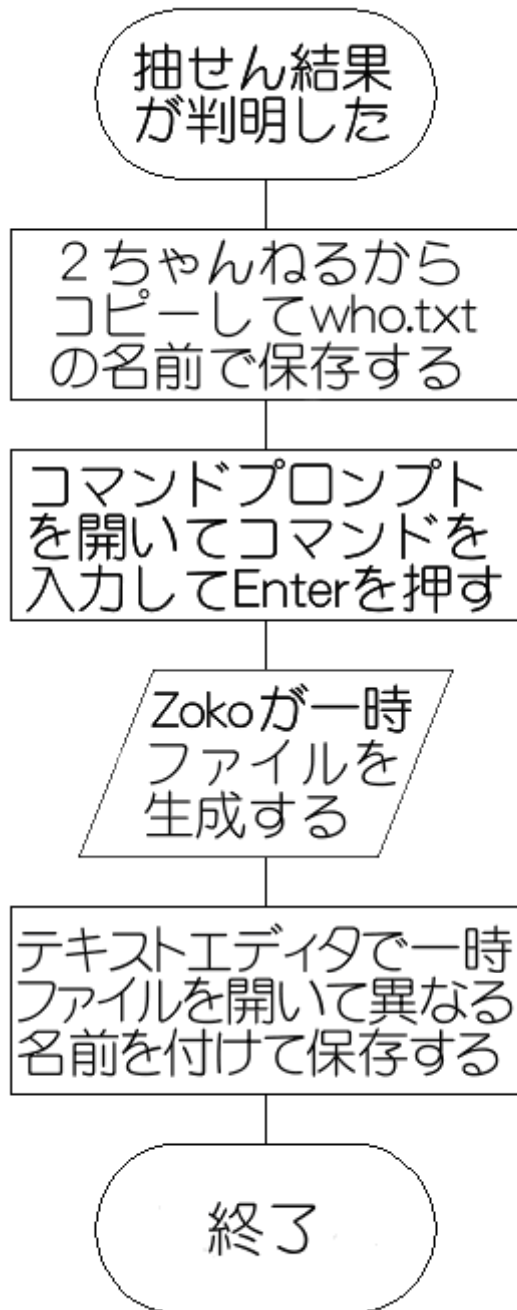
抽せん結果が判明した

2ちゃんねるからコピーしてwho.txtの名前で保存する

コマンドプロンプトを開いてコマンドを入力してEnterを押す

Zokoが一時ファイルを生成する

テキストエディタで一時ファイルを開いて異なる名前を付けて保存する

終了